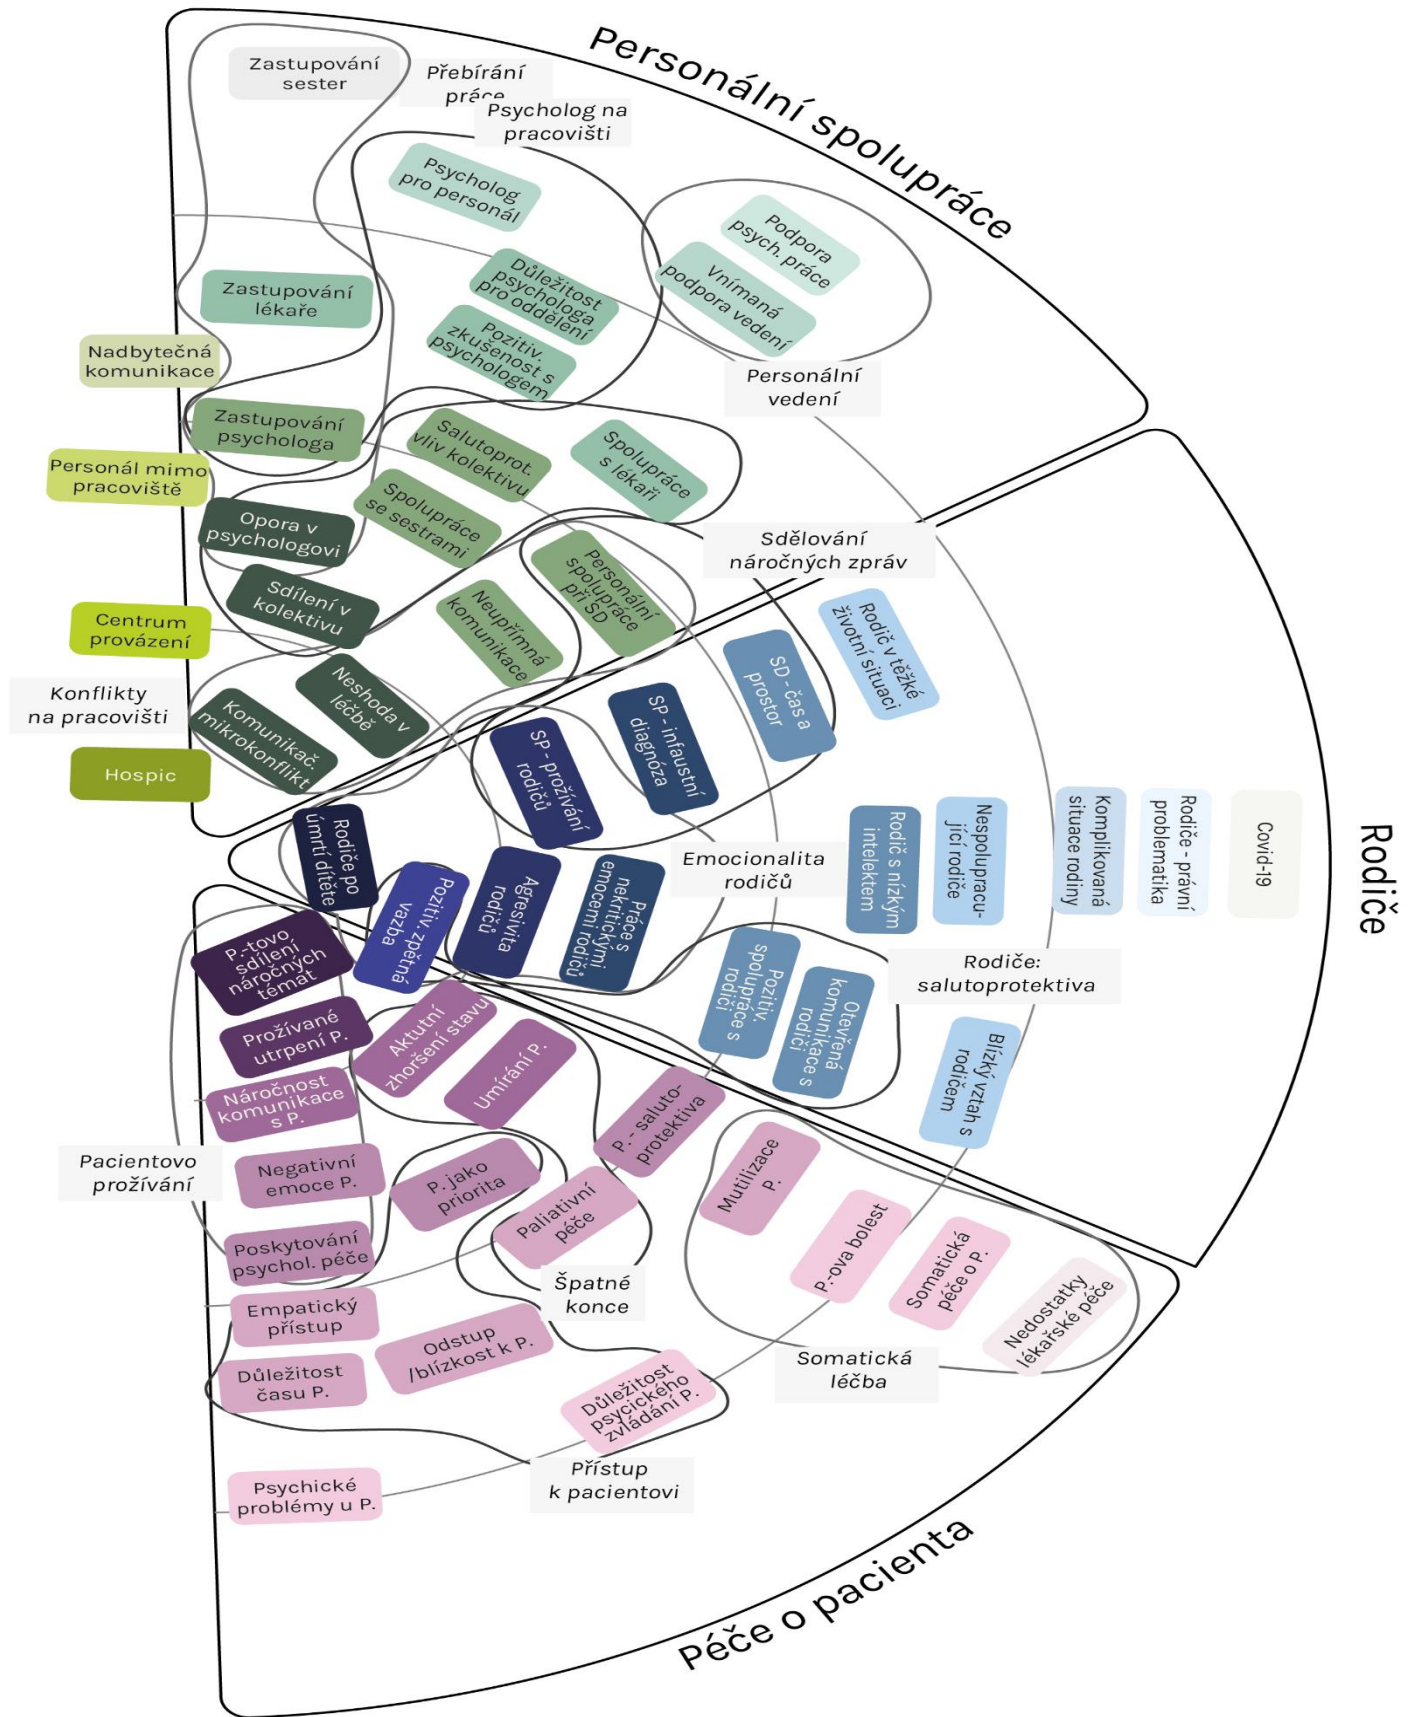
Personální spolupráce

Zastupování sester

Přebírání práce

Psycholog na pracovišti

Psycholog pro personál

Podpora psych. práce

Vnímaná podpora vedení

Zastupování lékaře

Důležitost psychologa pro oddělení

Pozitiv. zkušenost s psychologem

Nadbytečná komunikace

Personální vedení

Zastupování psychologa

Salutoprot. vliv kolektivu

Spolupráce s lékaři

Personál mimo pracoviště

Spolupráce se sestrami

Opora v psychologovi

Sdělování náročných zpráv

Sdílení v kolektivu

Personální spolupráce při SD

Centrum provázení

Neupřímná komunikace

Rodič v těžké životní situaci

Konflikty na pracovišti

Neshoda v léčbě

SD - čas a prostor

Komunikač. mikrokonflikt

Hospic

SP - infaustní diagnóza

SP - prožívání rodičů

Rodiče

Rodiče po úmrtí dítěte

Emocionalita rodičů

Rodič s nízkým intelektem

Nespolupracující rodiče

Komplikovaná situace rodiny

Rodiče - právní problematika

Covid-19

Pozitiv. zpětná vazba

Agresivita rodičů

Práce s nekritickými emocemi rodičů

P.-tovo sdílení náročných témat

Rodiče: salutoprotektiva

Prožívané utrpení P.

Aktutní zhoršení stavu

Pozitiv. spolupráce s rodiči

Otevřená komunikace s rodiči

Blízký vztah s rodičem

Náročnost komunikace s P.

Umírání P.

Pacientovo prožívání

P. - saluto-protektiva

Negativní emoce P.

Mutilizace P.

P. jako priorita

Paliativní péče

P.-ova bolest

Somatická péče o P.

Poskytování psychol. péče

Špatné konce

Nedostatky lékařské péče

Empatický přístup

Odstup /blízkost k P.

Somatická léčba

Důležitost času P.

Důležitost psychického zvládání P.

Přístup k pacientovi

Psychické problémy u P.

Péče o pacienta